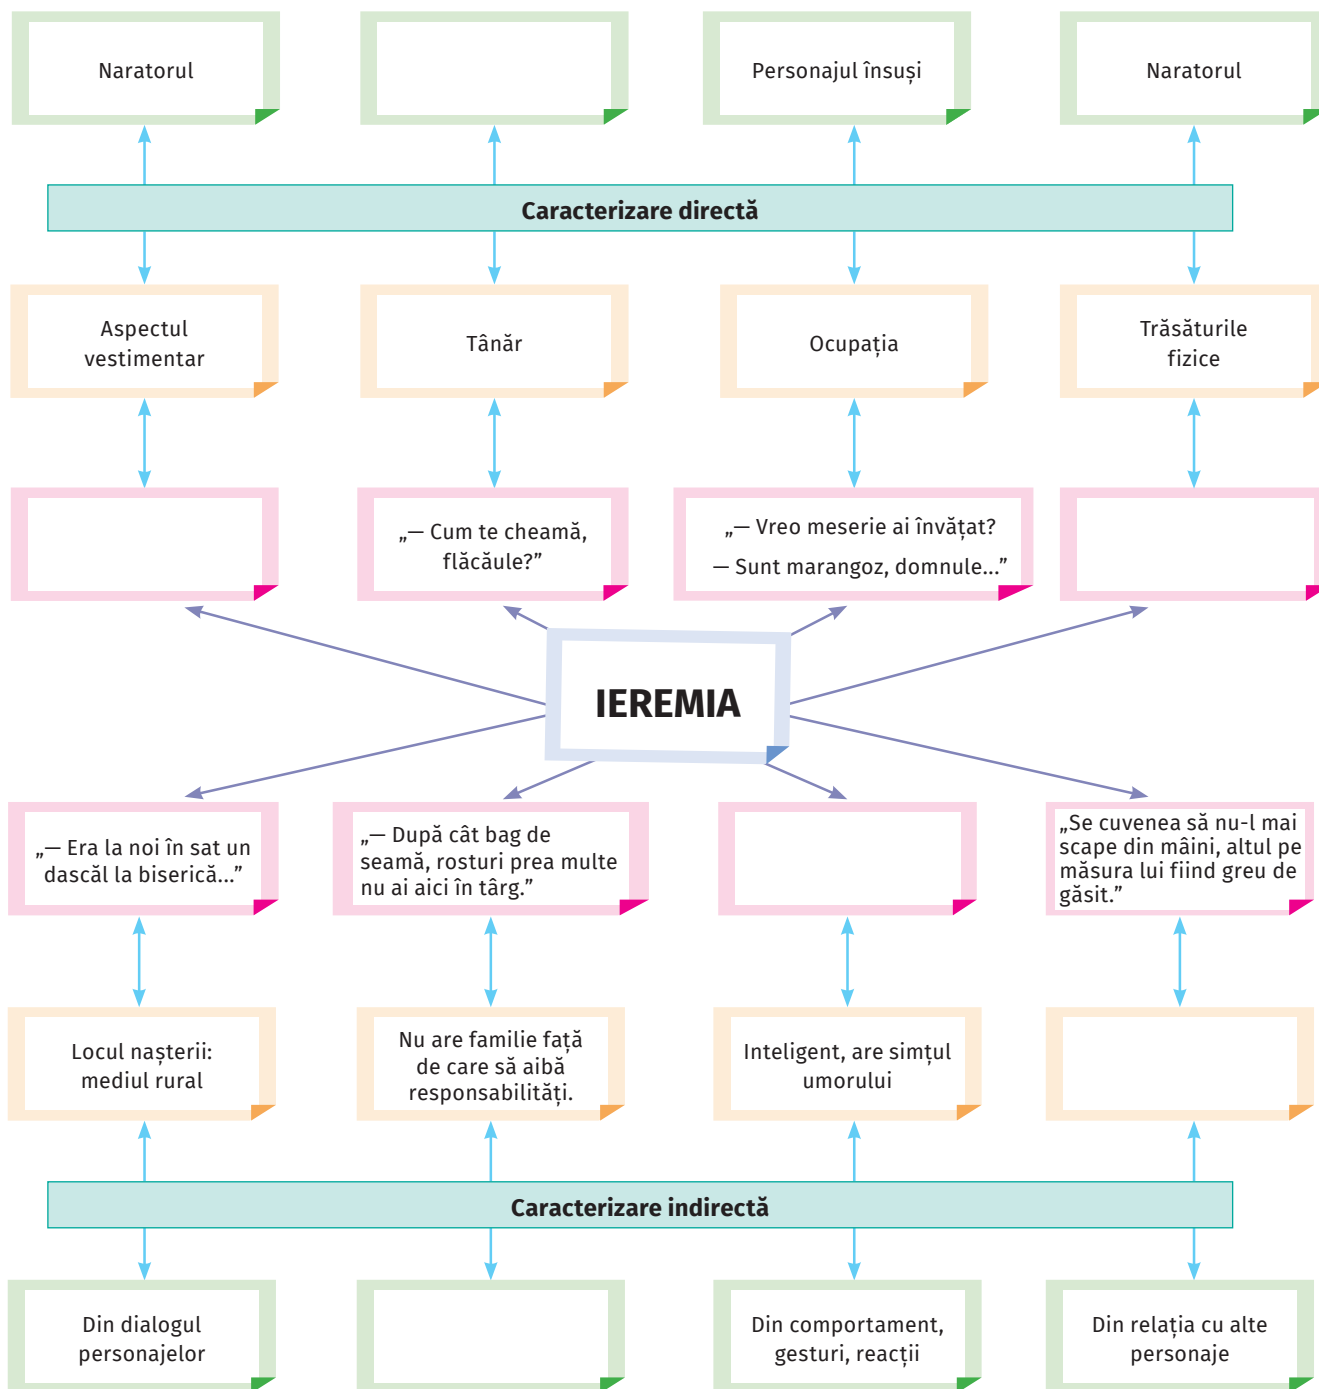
Naratorul

Personajul însuși

Naratorul

Caracterizare directă

Aspectul vestimentar

Tânăr

Ocupația

Trăsăturile fizice

„— Cum te cheamă, flăcăule?”

„— Vreo meserie ai învățat?
— Sunt marangoz, domnule...”

IEREMIA

„— Era la noi în sat un dascăl la biserică...”

„— După cât bag de seamă, rosturi prea multe nu ai aici în târg.”

„Se cuvenea să nu-l mai scape din mâini, altul pe măsura lui fiind greu de găsit.”

Locul nașterii: mediul rural

Nu are familie față de care să aibă responsabilități.

Inteligent, are simțul umorului

Caracterizare indirectă

Din dialogul personajelor

Din comportament, gesturi, reacții

Din relația cu alte personaje